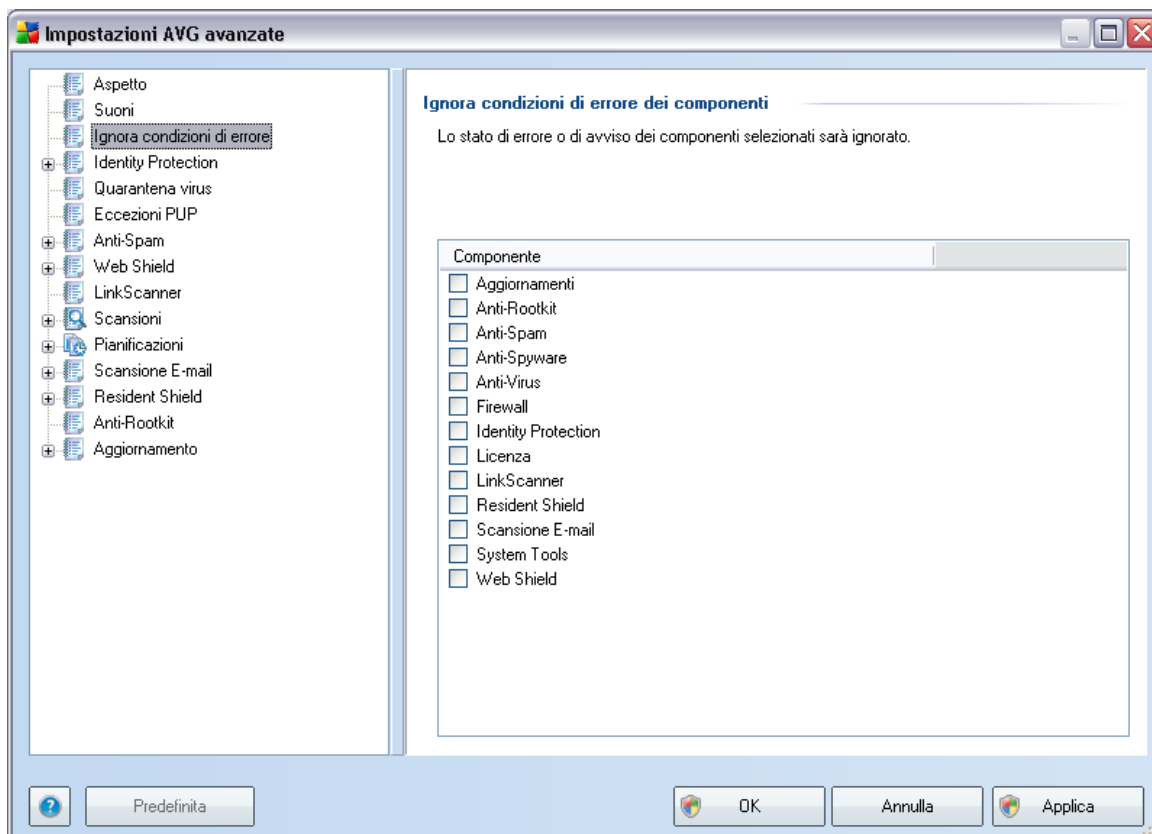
Impostazioni AVG avanzate

Aspetto
Suoni
Ignora condizioni di errore
Identity Protection
Quarantena virus
Eccezioni PUP
Anti-Spam
Web Shield
LinkScanner
Scansioni
Pianificazioni
Scansione E-mail
Resident Shield
Anti-Rootkit
Aggiornamento

Ignora condizioni di errore dei componenti

Lo stato di errore o di avviso dei componenti selezionati sarà ignorato.

Componente
Aggiornamenti
Anti-Rootkit
Anti-Spam
Anti-Spyware
Anti-Virus
Firewall
Identity Protection
Licenza
LinkScanner
Resident Shield
Scansione E-mail
System Tools
Web Shield

Predefinita
OK
Annulla
Applica